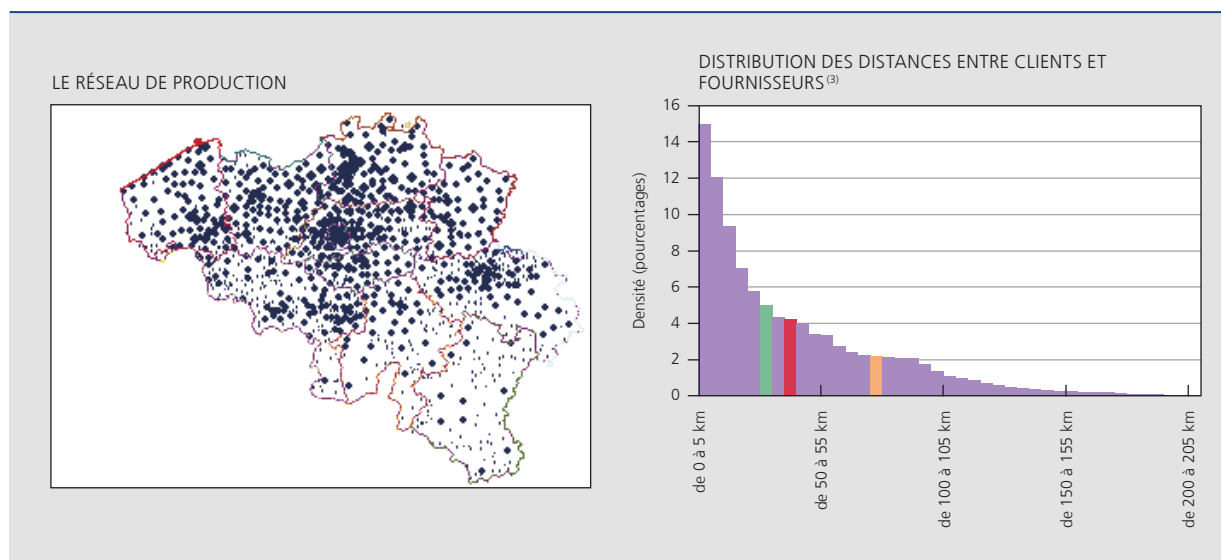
LE RÉSEAU DE PRODUCTION

DISTRIBUTION DES DISTANCES ENTRE CLIENTS ET FOURNISSEURS$^{(3)}$

Densité (pourcentages)

16
14
12
10
8
6
4
2
0

de 0 à 5 km
de 50 à 55 km
de 100 à 105 km
de 150 à 155 km
de 200 à 205 km